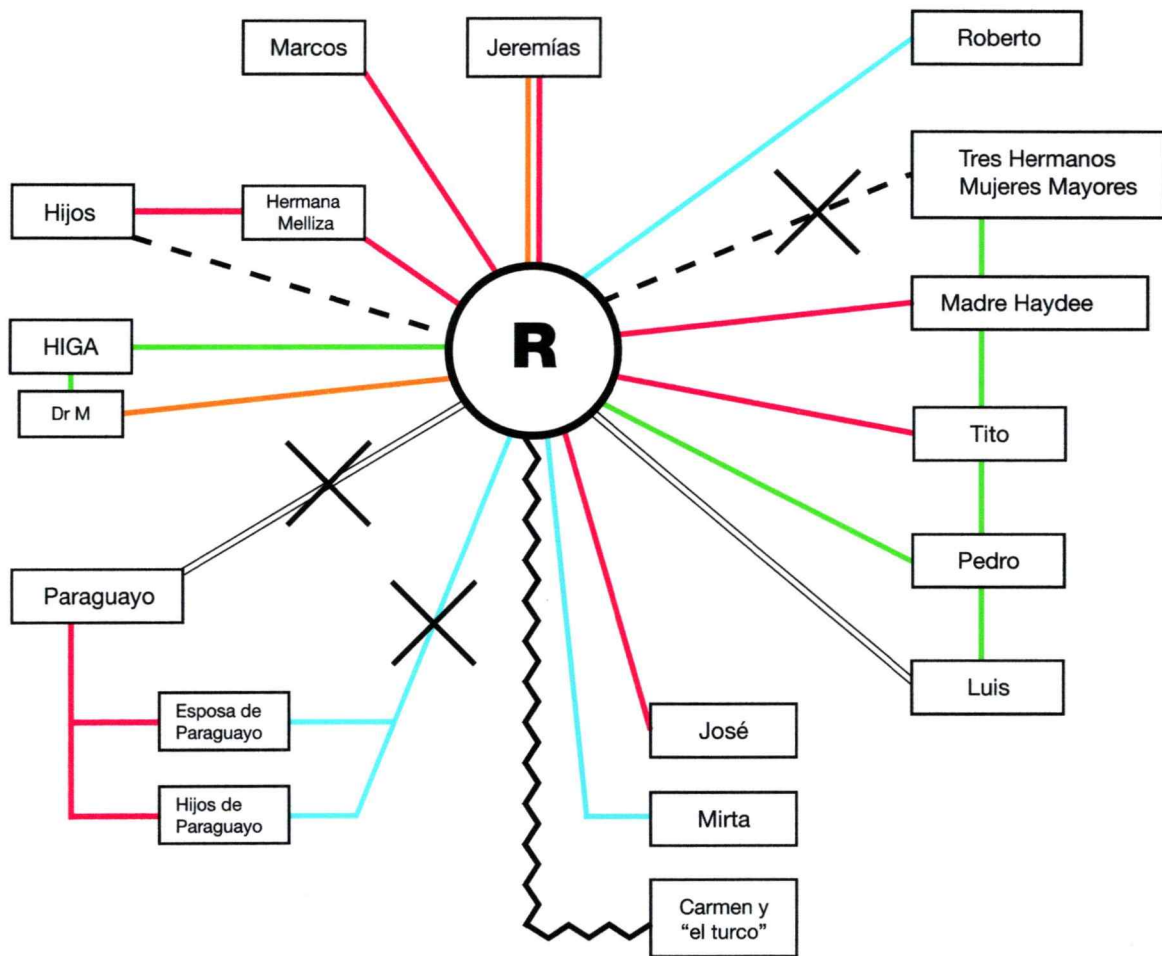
Marcos

Jeremías

Roberto

Tres Hermanos Mujeres Mayores

Hijos

Hermana Melliza

HIGA

Dr M

R

Madre Haydee

Tito

Pedro

Luis

Paraguayo

Esposa de Paraguayo

Hijos de Paraguayo

José

Mirta

Carmen y "el turco"